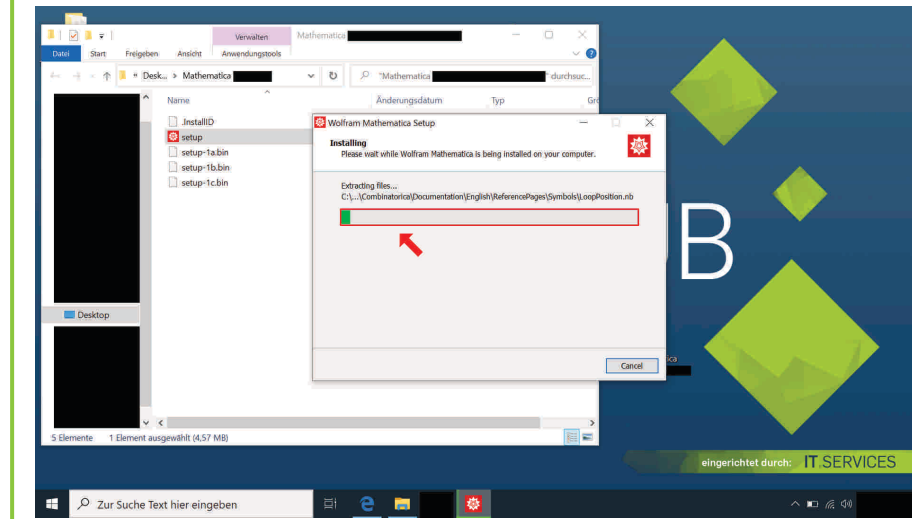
Verwalten Mathematica
Datei Start Freigeben Ansicht Anwendungstools
« Desk... › Mathematica
"Mathematica " durchsuc...
Name Änderungsdatum Typ Gr
.InstallID
setup
setup-1a.bin
setup-1b.bin
setup-1c.bin
Desktop
5 Elemente 1 Element ausgewählt (4,57 MB)

Wolfram Mathematica Setup
Installing
Please wait while Wolfram Mathematica is being installed on your computer.
Extracting files...
C:\...\Combinatorica\Documentation\English\ReferencePages\Symbols\LoopPosition.nb
Cancel

B
eingerichtet durch: IT.SERVICES

Zur Suche Text hier eingeben